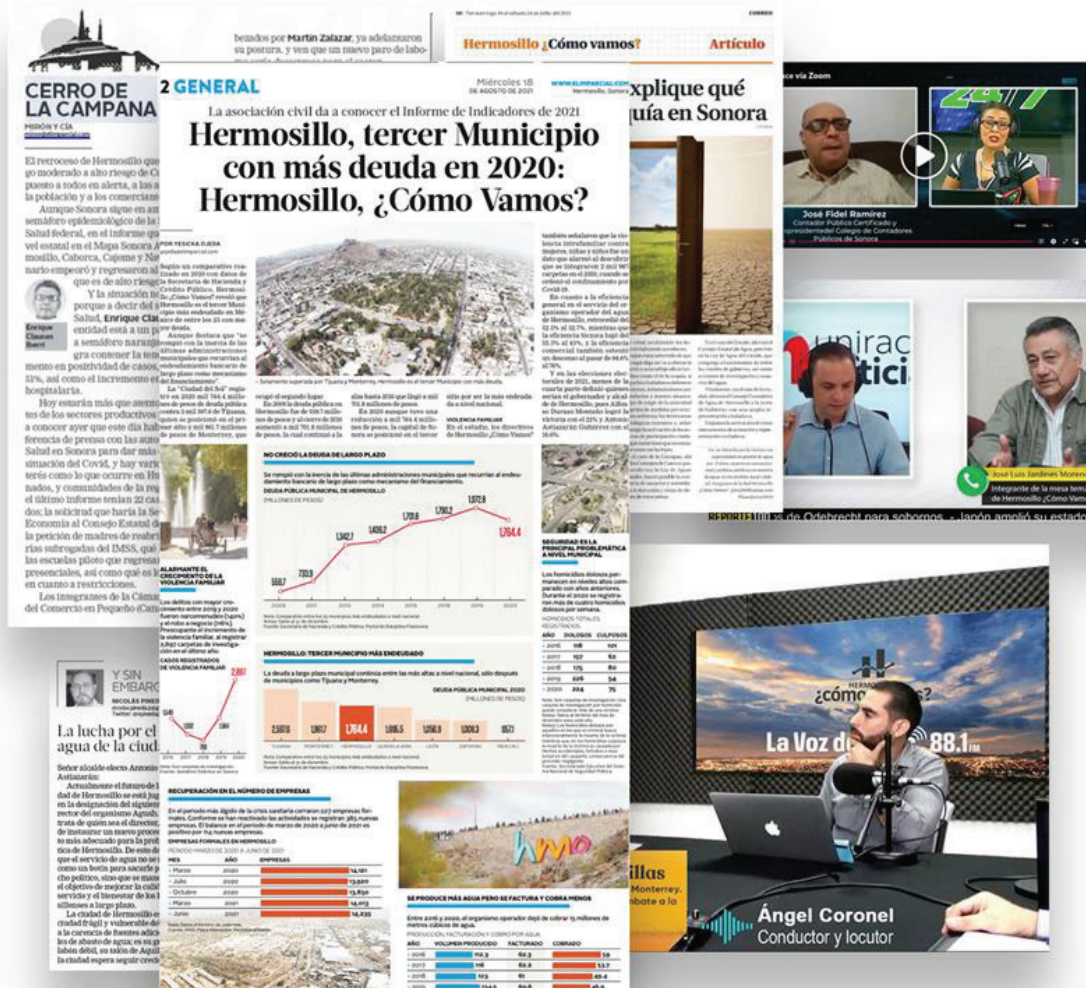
CERRO DE LA CAMPANA

El retroceso de Hermosillo que... go moderado a alto riesgo de C... puesto a todos en alerta, a las a... la población y a los comerciant...

Aunque Sonora sigue en su... semáforo epidemiológico de la ... Salud federal, en el informe qu... vel estatal en el Mapa Sonora ... mosillo, Caborca, Cajeme y Na... nario empeoró y regresaron a... que es de alto riesgo.

Y la situación n... porque a decir del s... Salud, Enrique Clau... entidad está a un p... a semáforo naranja... gra contener la ten... mento en positividad de casos... 51%, así como el incremento e... hospitalaria.

Hoy estarán más que atent... tes de los sectores productivos ... a conocer ayer que este día ha... ferencia de prensa con las aut... Salud en Sonora para dar más... situación del Covid, y hay vari... terés como lo que ocurre en H... nados, y comunidades de la re... el último informe tenían 22 ca... dos; la solicitud que haría la Se... Economía al Consejo Estatal d... la petición de madres de reab... rías subrogadas del IMSS, qu... las escuelas piloto que regresa... presenciales, así como qué es l... en cuanto a restricciones.

Los integrantes de la Cáma... del Comercio en Pequeño (Can...

Y SIN EMBARGO

La lucha por el agua de la ciud...

bezados por Martín Zalazar, ya adelantaron su postura, y ven que un nuevo paro de labo...

Hermosillo ¿Cómo vamos? Artículo

...explique qué ...guía en Sonora

2 GENERAL

Miércoles 18 DE AGOSTO DE 2021

ELIMPARCIAL.COM Hermosillo, Sonora

La asociación civil da a conocer el Informe de Indicadores de 2021

Hermosillo, tercer Municipio con más deuda en 2020: Hermosillo, ¿Cómo Vamos?

NO CRECIÓ LA DEUDA DE LARGO PLAZO

DEUDA PÚBLICA MUNICIPAL DE HERMOSILLO

558.7 730.9 1,342.7 1,406.2 1,701.6 1,790.2 1,972.8 1,764.4

HERMOSILLO: TERCER MUNICIPIO MÁS ENDEUDADO

DEUDA PÚBLICA MUNICIPAL 2020

2,587.6 1,861.7 1,764.4 1,695.5 1,058.9 1,009.3 957.1

TIJUANA MONTERREY HERMOSILLO

ALARMANTE EL CRECIMIENTO DE LA VIOLENCIA FAMILIAR

CASOS REGISTRADOS DE VIOLENCIA FAMILIAR

2,897

SEGURIDAD ES LA PRINCIPAL PROBLEMÁTICA A NIVEL MUNICIPAL

| | DOLOSOS | CULPOSOS |
|---|---|---|
| 2016 | 118 | 121 |
| 2017 | 157 | 62 |
| 2018 | 175 | 80 |
| 2019 | 226 | 54 |
| 2020 | 204 | 75 |

RECUPERACIÓN EN EL NÚMERO DE EMPRESAS

| MES | AÑO | EMPRESAS |
|---|---|---|
| Marzo | 2020 | 14,181 |
| Julio | 2020 | 13,920 |
| Octubre | 2020 | 13,830 |
| Marzo | 2021 | 14,013 |
| Junio | 2021 | 14,235 |

hmo

SE PRODUCE MÁS AGUA PERO SE FACTURA Y COBRA MENOS

José Fidel Ramírez
Contador Público Certificado y expresidente del Colegio de Contadores Públicos de Sonora

José Luis Jardines Moreno
Integrante de la mesa tem... de Hermosillo ¿Cómo Vam...

Hermosillo ¿cómo vamos?

La Voz de... 88.1

...illas ...Monterrey. ...bate a la

Ángel Coronel
Conductor y locutor